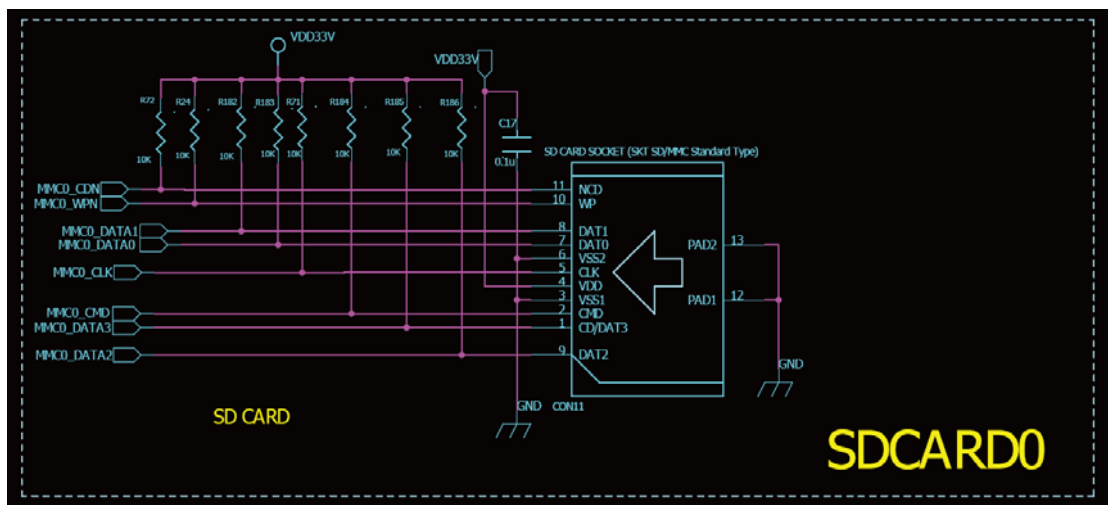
VDD33V
VDD33V
R72
R24
R182
R183
R71
R184
R185
R186
10K
10K
10K
10K
10K
10K
10K
10K
C17
0.1u
SD CARD SOCKET (SKT SD/MMC Standard Type)
MMC0_CDN
MMC0_WPN
MMC0_DATA1
MMC0_DATA0
MMC0_CLK
MMC0_CMD
MMC0_DATA3
MMC0_DATA2
11 NCD
10 WP
8 DAT1
7 DAT0
6 VSS2
5 CLK
4 VDD
3 VSS1
2 CMD
1 CD/DAT3
9 DAT2
PAD2 13
PAD1 12
GND
GND
CON11
SD CARD
SDCARD0